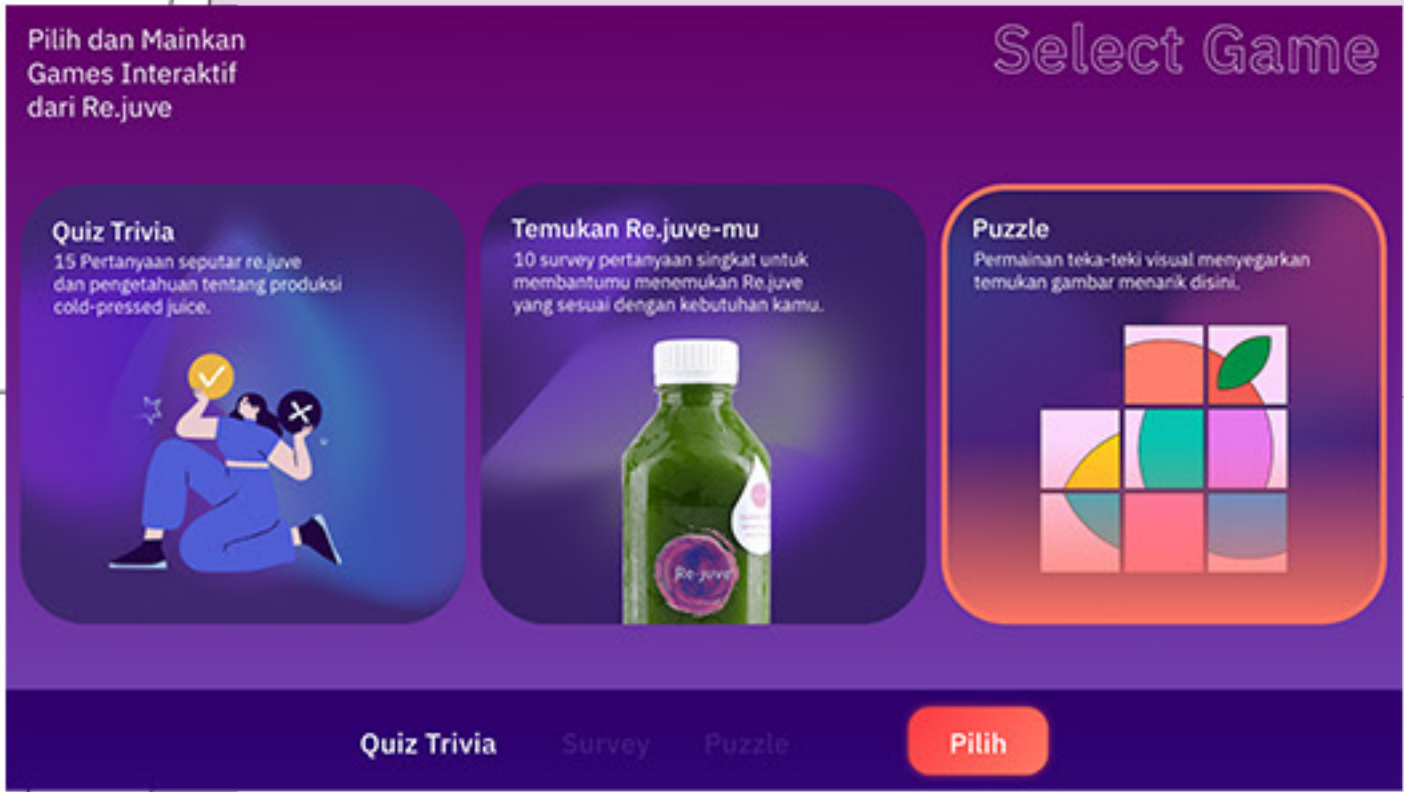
Pilih dan Mainkan Games Interaktif dari Re.juve

Select Game

Quiz Trivia
15 Pertanyaan seputar re.juve dan pengetahuan tentang produksi cold-pressed juice.

Temukan Re.juve-mu
10 survey pertanyaan singkat untuk membantumu menemukan Re.juve yang sesuai dengan kebutuhan kamu.

Re.juve

Puzzle
Permainan teka-teki visual menyegarkan temukan gambar menarik disini.

Quiz Trivia Survey Puzzle

Pilih